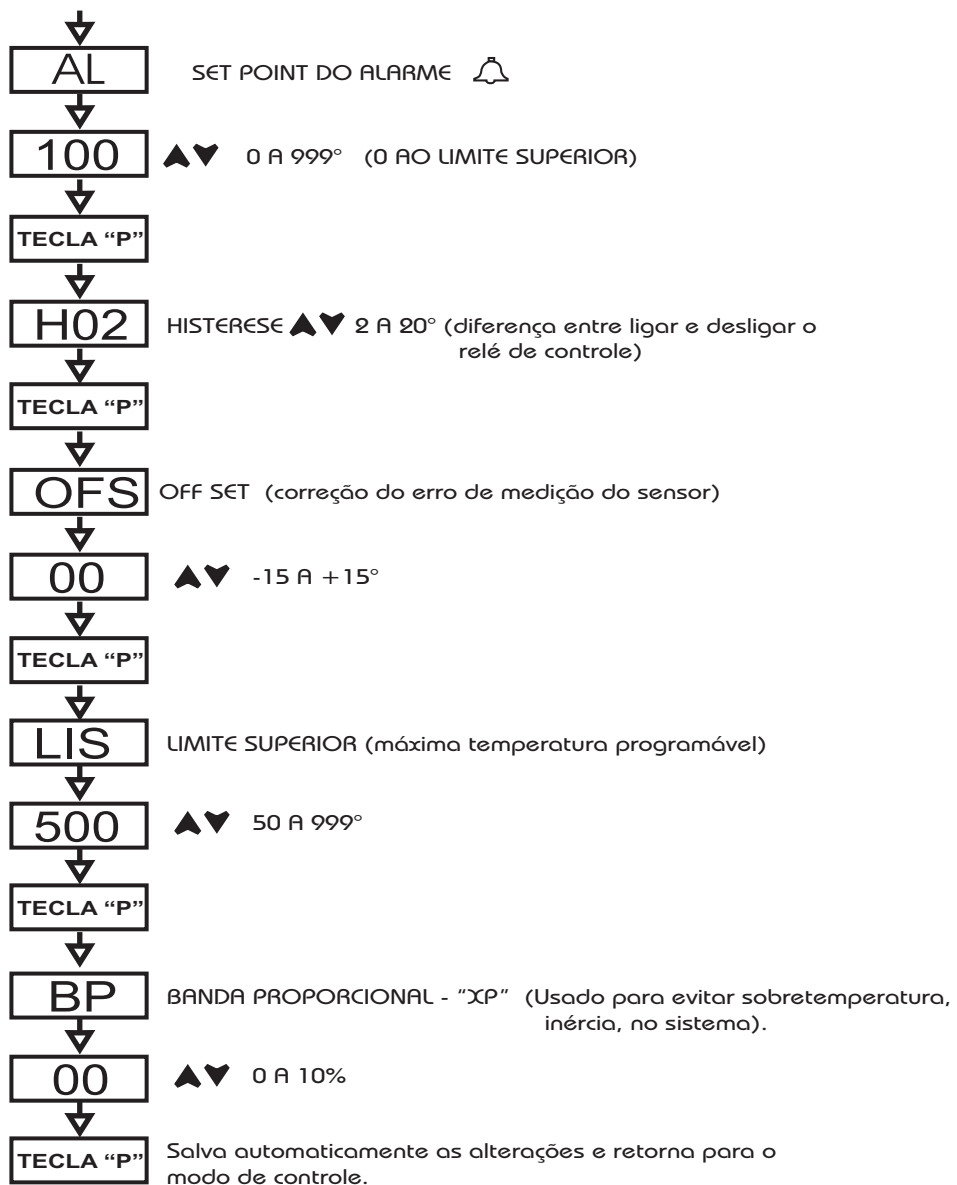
AL

SET POINT DO ALARME

100

▲▼ 0 A 999° (0 AO LIMITE SUPERIOR)

TECLA "P"

H02

HISTERESE ▲▼ 2 A 20° (diferença entre ligar e desligar o relé de controle)

TECLA "P"

OFS

OFF SET (correção do erro de medição do sensor)

00

▲▼ -15 A +15°

TECLA "P"

LIS

LIMITE SUPERIOR (máxima temperatura programável)

500

▲▼ 50 A 999°

TECLA "P"

BP

BANDA PROPORCIONAL - "XP" (Usado para evitar sobretemperatura, inércia, no sistema).

00

▲▼ 0 A 10%

TECLA "P"

Salva automaticamente as alterações e retorna para o modo de controle.